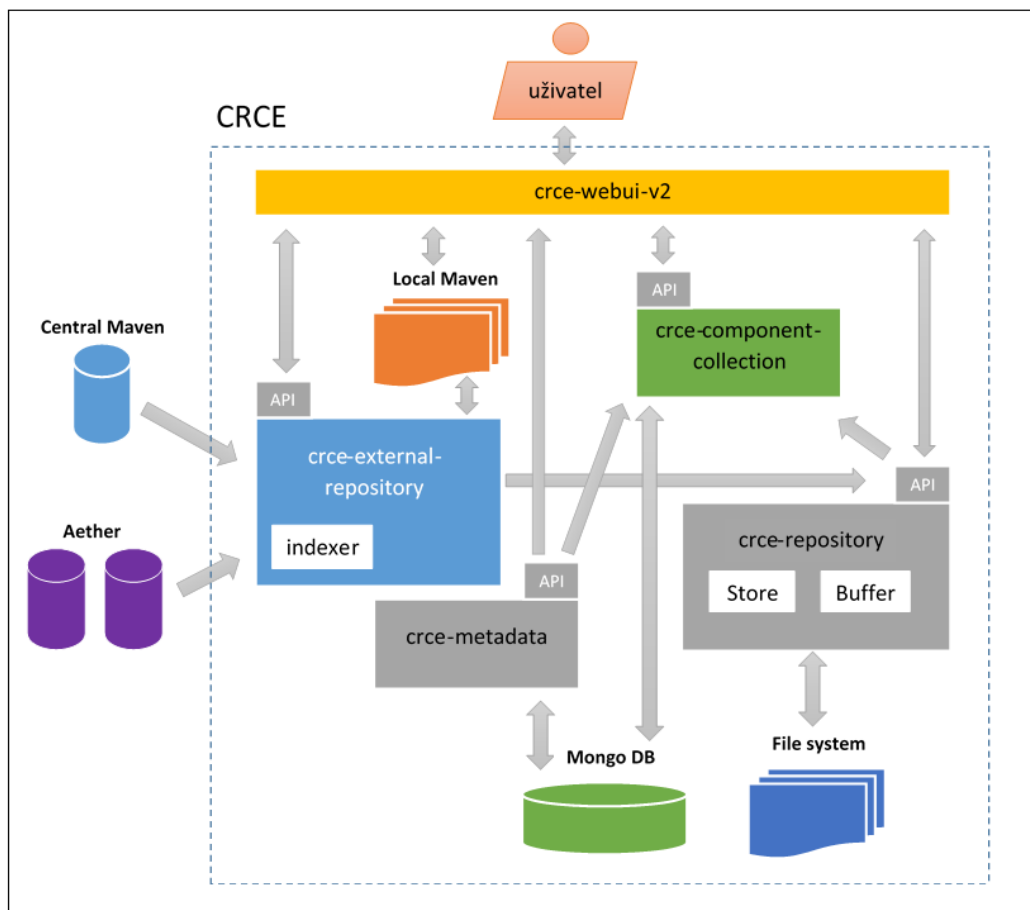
uživatel

CRCE

crce-webui-v2

Local Maven

API

crce-component-collection

Central Maven

API

crce-external-repository

indexer

Aether

API

crce-repository

Store

Buffer

API

crce-metadata

Mongo DB

File system